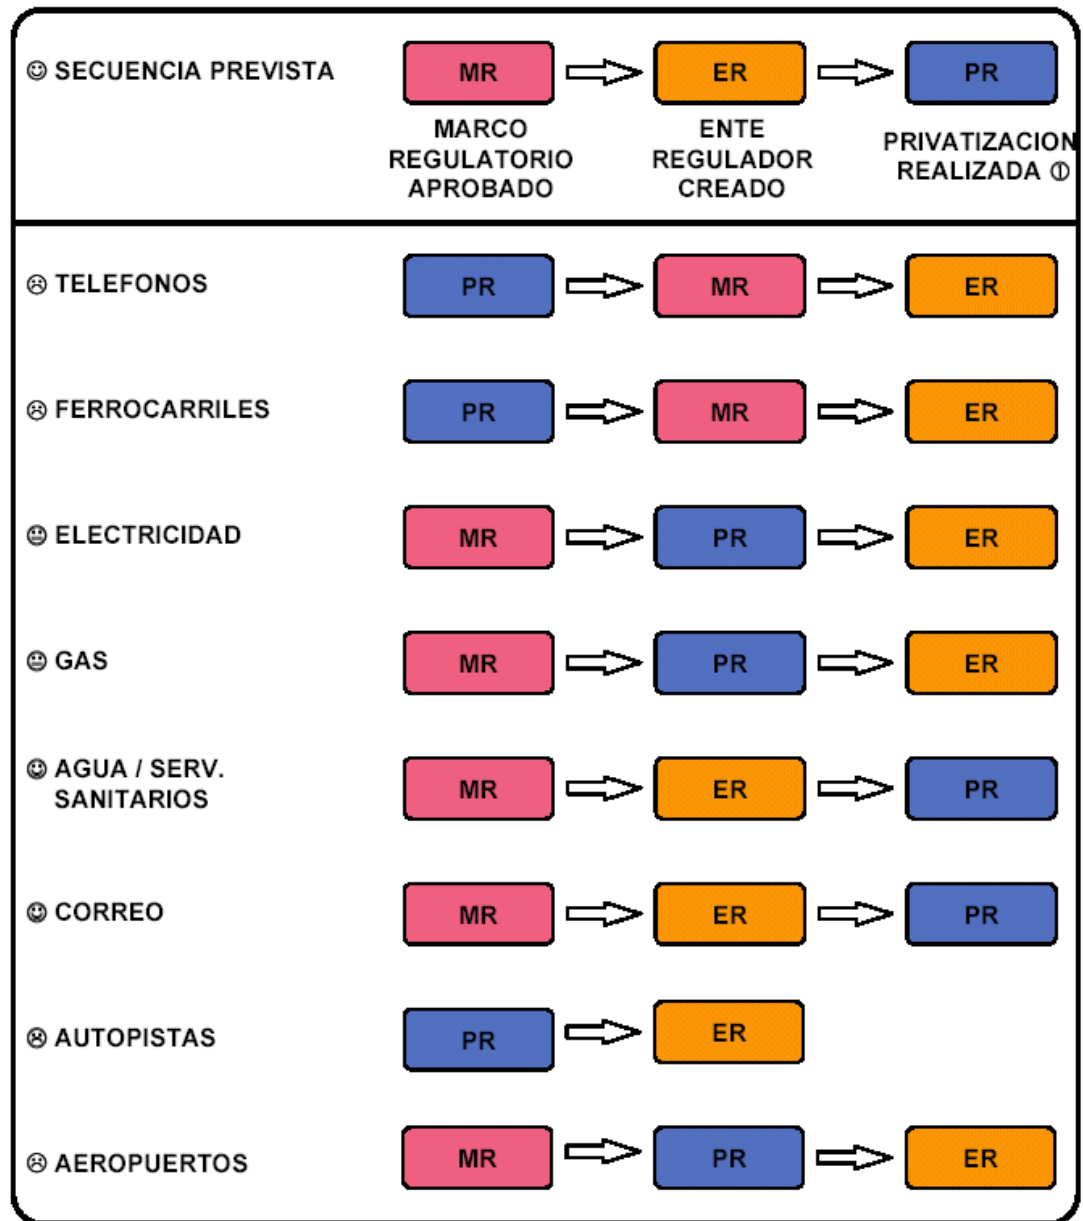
☺ SECUENCIA PREVISTA MR ER PR
MARCO REGULATORIO APROBADO
ENTE REGULADOR CREADO
PRIVATIZACION REALIZADA ①

☹ TELEFONOS PR MR ER

☹ FERROCARRILES PR MR ER

😐 ELECTRICIDAD MR PR ER

😐 GAS MR PR ER

☺ AGUA / SERV. SANITARIOS MR ER PR

☺ CORREO MR ER PR

☹ AUTOPISTAS PR ER

☹ AEROPUERTOS MR PR ER